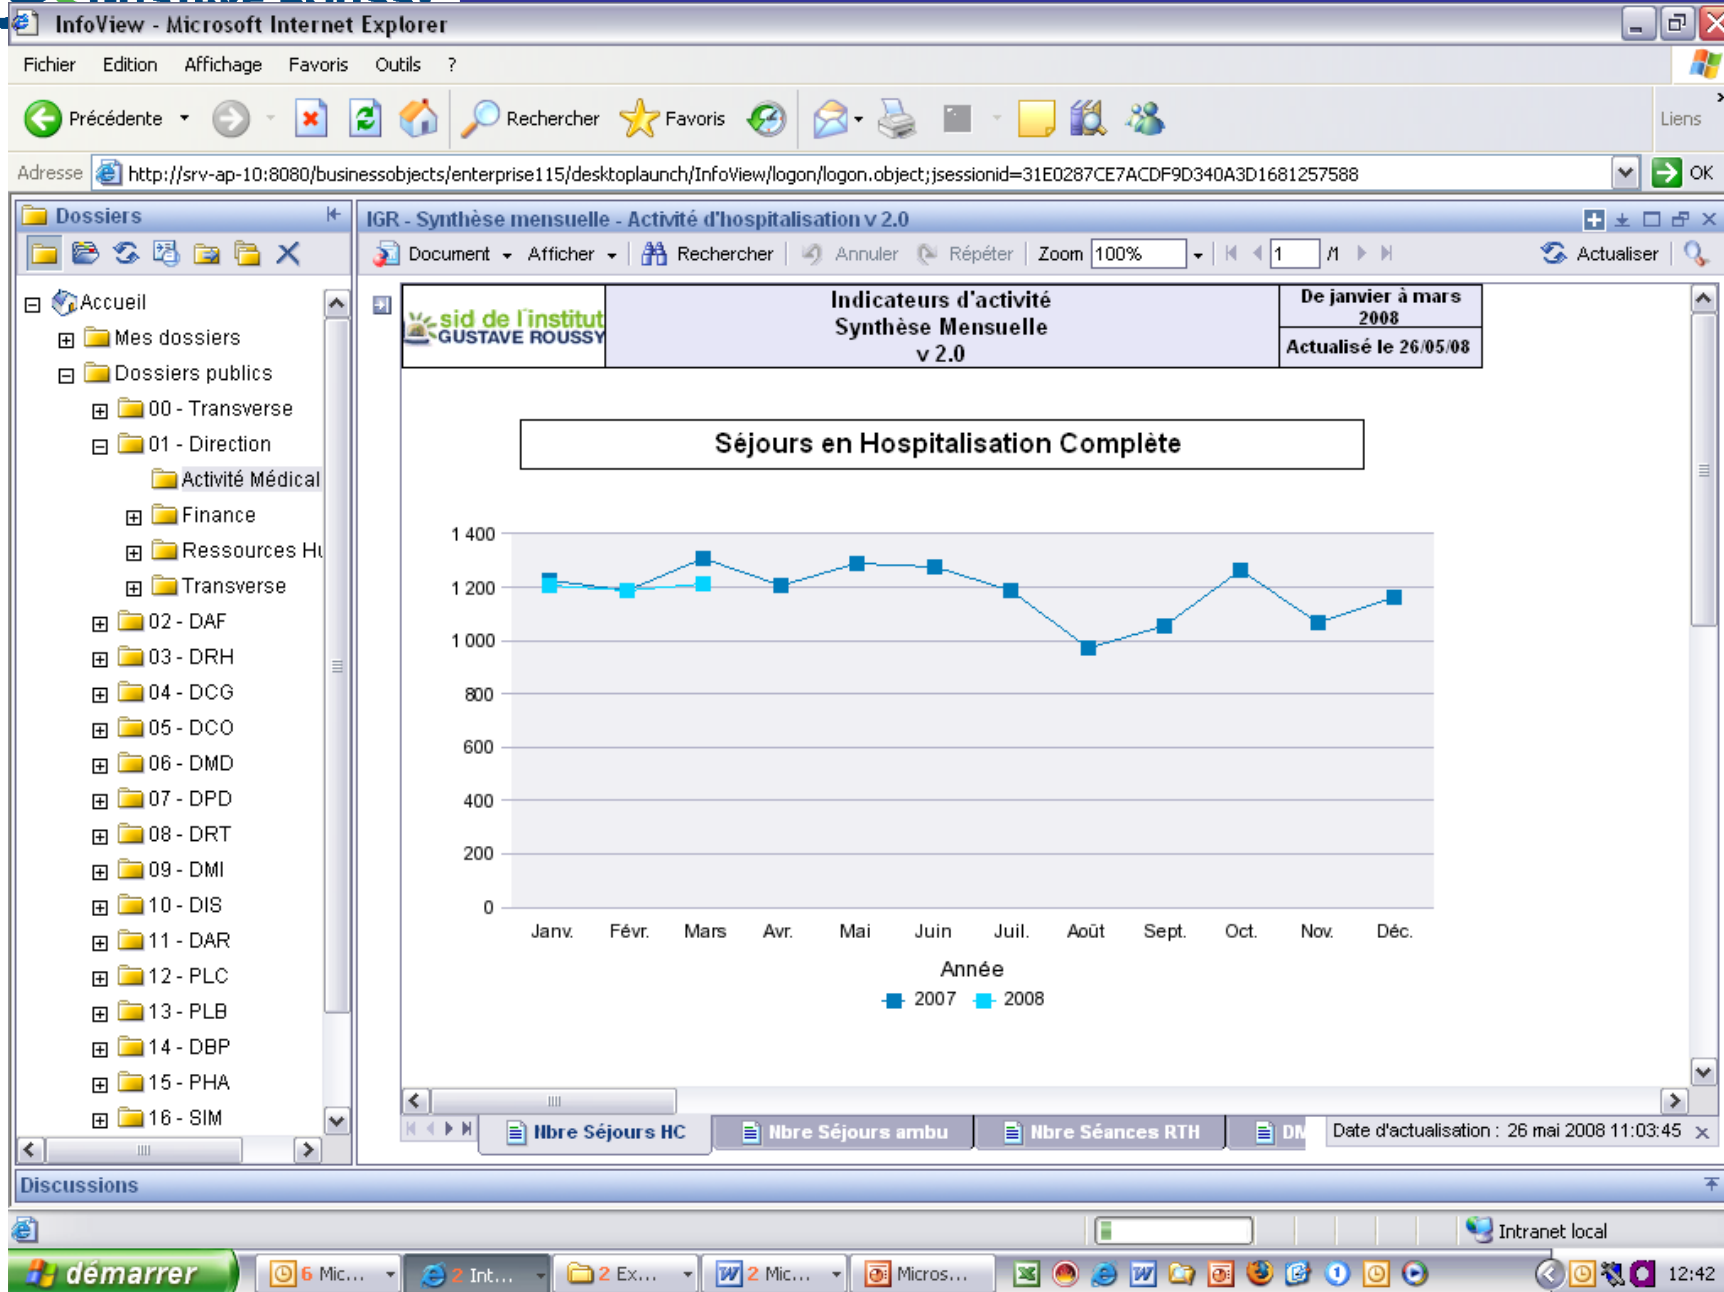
InfoView - Microsoft Internet Explorer

Fichier Edition Affichage Favoris Outils ?

Précédente Rechercher Favoris Liens

Adresse http://srv-ap-10:8080/businessobjects/enterprise115/desktoplaunch/InfoView/logon/logon.object;jsessionid=31E0287CE7ACDF9D340A3D1681257588 OK

Dossiers

Accueil
Mes dossiers
Dossiers publics
00 - Transverse
01 - Direction
Activité Médical
Finance
Ressources Hu
Transverse
02 - DAF
03 - DRH
04 - DCG
05 - DCO
06 - DMD
07 - DPD
08 - DRT
09 - DMI
10 - DIS
11 - DAR
12 - PLC
13 - PLB
14 - DBP
15 - PHA
16 - SIM

IGR - Synthèse mensuelle - Activité d'hospitalisation v 2.0

Document Afficher Rechercher Annuler Répéter Zoom 100% 1 /1 Actualiser

sid de l'institut GUSTAVE ROUSSY

| Indicateurs d'activité Synthèse Mensuelle v 2.0 | De janvier à mars 2008 |
|---|---|
| | Actualisé le 26/05/08 |

Séjours en Hospitalisation Complète

1 400
1 200
1 000
800
600
400
200
0

Janv. Févr. Mars Avr. Mai Juin Juil. Août Sept. Oct. Nov. Déc.

Année

2007 2008

Nbre Séjours HC Nbre Séjours ambu Nbre Séances RTH DM

Date d'actualisation : 26 mai 2008 11:03:45

Discussions

Intranet local

démarrer 6 Mic... 2 Int... 2 Ex... 2 Mic... Micros... 12:42